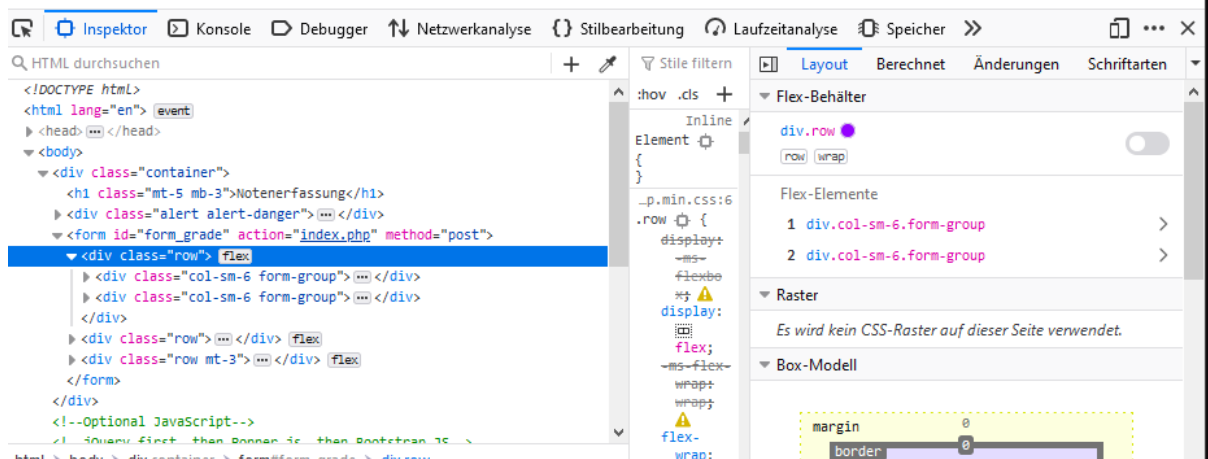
Inspektor Konsole Debugger Netzwerkanalyse Stilbearbeitung Laufzeitanalyse Speicher

HTML durchsuchen

<!DOCTYPE html>
<html lang="en"> event
<head> ••• </head>
<body>
<div class="container">
<h1 class="mt-5 mb-3">Notenerfassung</h1>
<div class="alert alert-danger"> ••• </div>
<form id="form_grade" action="index.php" method="post">
<div class="row"> flex
<div class="col-sm-6 form-group"> ••• </div>
<div class="col-sm-6 form-group"> ••• </div>
</div>
<div class="row"> ••• </div> flex
<div class="row mt-3"> ••• </div> flex
</form>
</div>
<!--Optional JavaScript-->
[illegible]

Stile filtern
:hov .cls
Inline
Element {
}
…p.min.css:6
.row {
display:
-ms-flexbox;
display:
flex;
-ms-flex-wrap:
wrap;
flex-wrap:

Layout Berechnet Änderungen Schriftarten

Flex-Behälter
div.row
row wrap
Flex-Elemente
1 div.col-sm-6.form-group
2 div.col-sm-6.form-group

Raster
Es wird kein CSS-Raster auf dieser Seite verwendet.

Box-Modell
margin 0
border 0